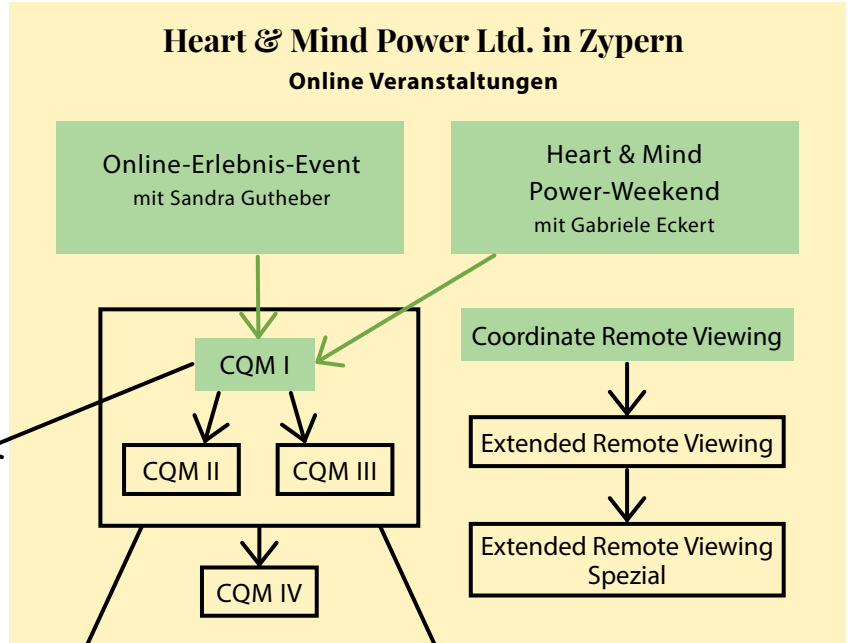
Heart & Mind Power Ltd. in Zypern
Online Veranstaltungen

Online-Erlebnis-Event
mit Sandra Gutheber

Heart & Mind
Power-Weekend
mit Gabriele Eckert

CQM I

CQM II

CQM III

CQM IV

Coordinate Remote Viewing

Extended Remote Viewing

Extended Remote Viewing
Spezial